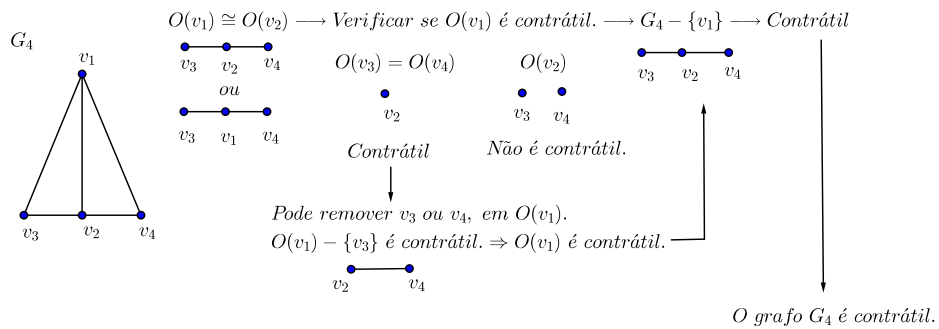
$G_4$

$v_1$

$v_3$ $v_2$ $v_4$

$O(v_1) \cong O(v_2) \longrightarrow$ *Verificar se* $O(v_1)$ *é contrátil.* $\longrightarrow G_4 - \{v_1\} \longrightarrow$ *Contrátil*

$v_3$ $v_2$ $v_4$

*ou*

$v_3$ $v_1$ $v_4$

$O(v_3) = O(v_4)$

$v_2$

*Contrátil*

$O(v_2)$

$v_3$ $v_4$

*Não é contrátil.*

$v_3$ $v_2$ $v_4$

*Pode remover* $v_3$ *ou* $v_4$*, em* $O(v_1)$.

$O(v_1) - \{v_3\}$ *é contrátil.* $\Rightarrow O(v_1)$ *é contrátil.*

$v_2$ $v_4$

*O grafo* $G_4$ *é contrátil.*